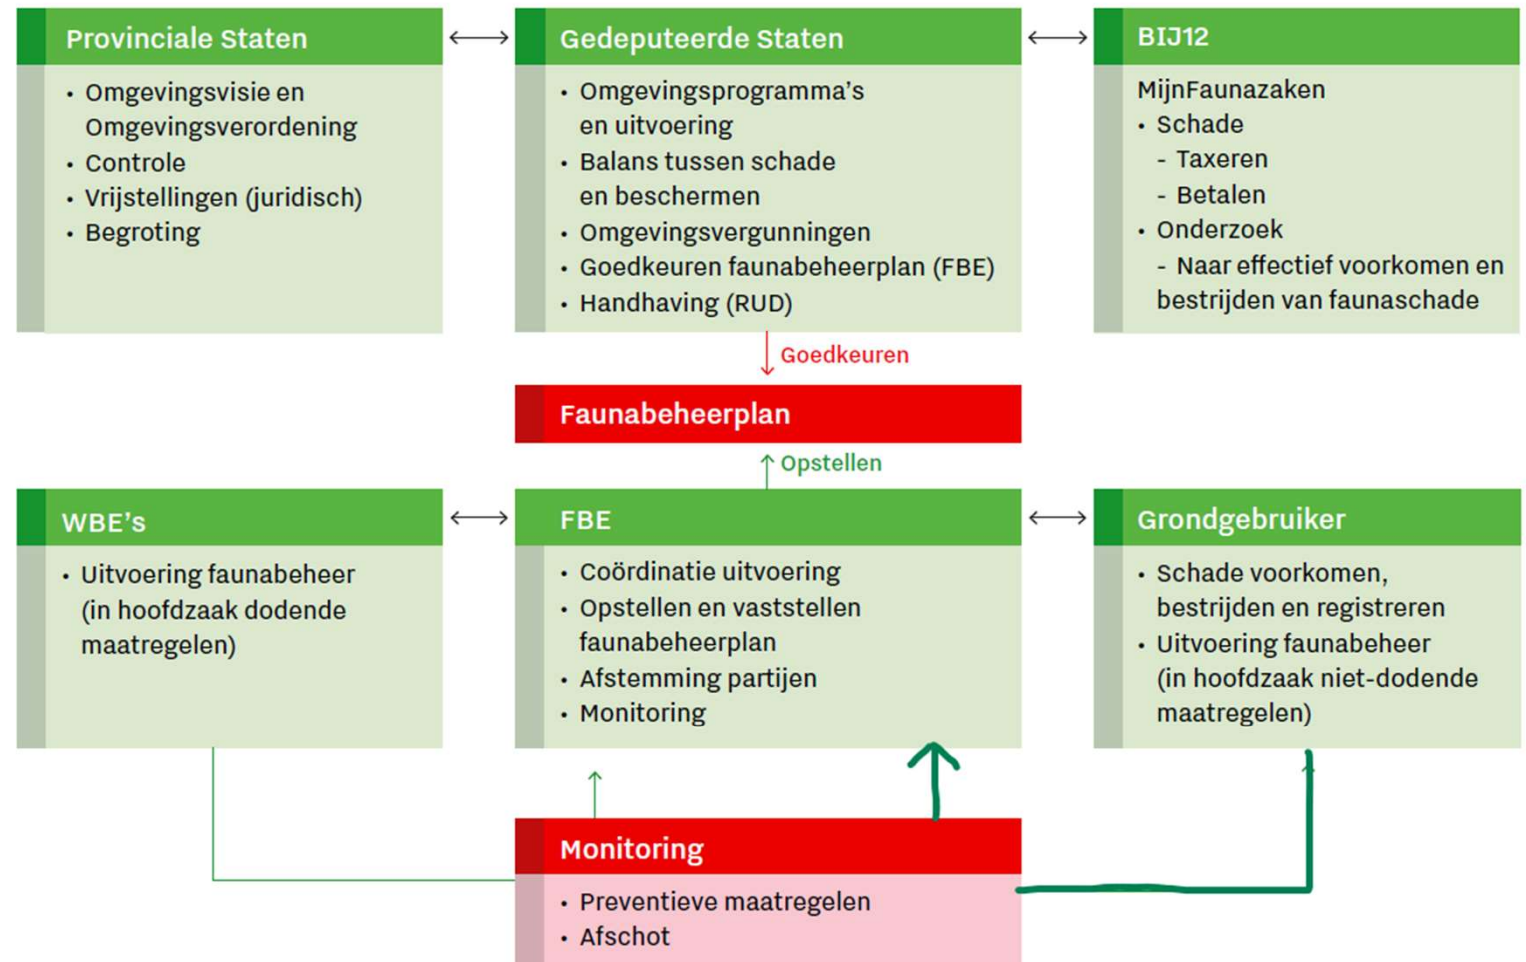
Provinciale Staten
- Omgevingsvisie en Omgevingsverordening
- Controle
- Vrijstellingen (juridisch)
- Begroting

Gedeputeerde Staten
- Omgevingsprogramma's en uitvoering
- Balans tussen schade en beschermen
- Omgevingsvergunningen
- Goedkeuren faunabeheerplan (FBE)
- Handhaving (RUD)

BIJ12
MijnFaunazaken
- Schade
  - Taxeren
  - Betalen
- Onderzoek
  - Naar effectief voorkomen en bestrijden van faunaschade

Goedkeuren

Faunabeheerplan

Opstellen

WBE's
- Uitvoering faunabeheer (in hoofdzaak dodende maatregelen)

FBE
- Coördinatie uitvoering
- Opstellen en vaststellen faunabeheerplan
- Afstemming partijen
- Monitoring

Grondgebruiker
- Schade voorkomen, bestrijden en registreren
- Uitvoering faunabeheer (in hoofdzaak niet-dodende maatregelen)

Monitoring
- Preventieve maatregelen
- Afschot